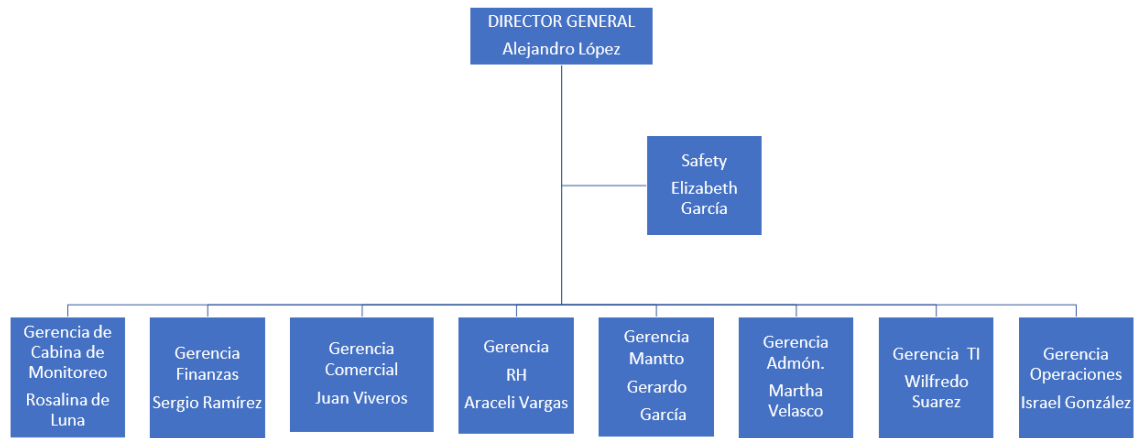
DIRECTOR GENERAL
Alejandro López

Safety
Elizabeth García

Gerencia de Cabina de Monitoreo
Rosalina de Luna

Gerencia Finanzas
Sergio Ramírez

Gerencia Comercial
Juan Viveros

Gerencia RH
Araceli Vargas

Gerencia Mantto
Gerardo García

Gerencia Admón.
Martha Velasco

Gerencia TI
Wilfredo Suarez

Gerencia Operaciones
Israel González